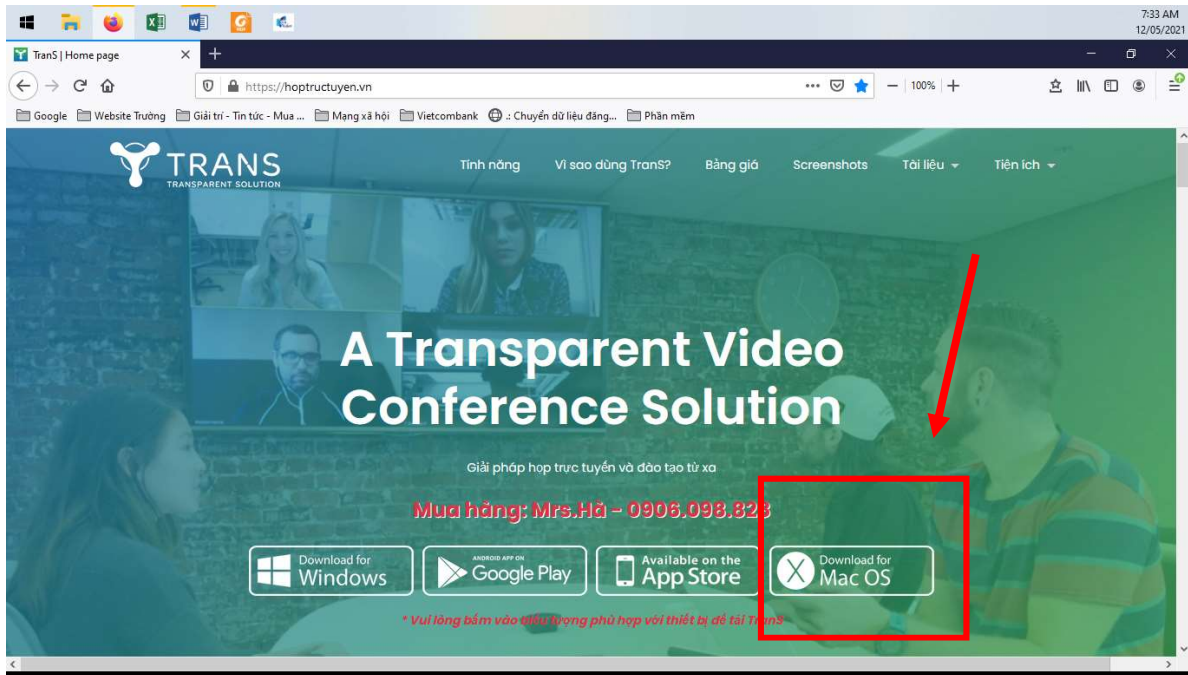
7:33 AM
12/05/2021

TranS | Home page
https://hoptructuyen.vn
100%

Google   Website Trường   Giải trí - Tin tức - Mua ...   Mạng xã hội   Vietcombank   .: Chuyển dữ liệu đăng...   Phần mềm

TRANS
TRANSPARENT SOLUTION

Tính năng   Vì sao dùng TranS?   Bảng giá   Screenshots   Tài liệu   Tiện ích

A Transparent Video Conference Solution

Giải pháp họp trực tuyến và đào tạo từ xa

Mua hàng: Mrs.Hà - 0906.098.823

Download for Windows
ANDROID APP ON Google Play
Available on the App Store
Download for Mac OS

* Vui lòng bấm vào biểu tượng phù hợp với thiết bị để tải TranS